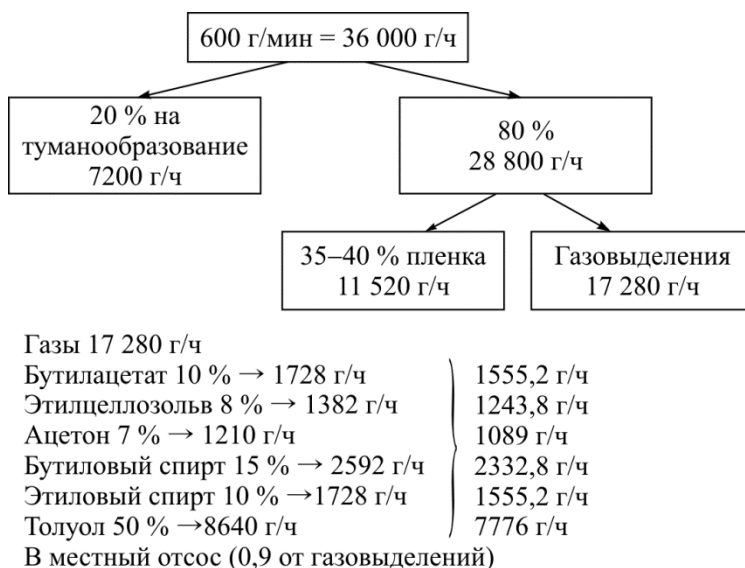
600 г/мин = 36 000 г/ч

20 % на туманообразование 7200 г/ч

80 % 28 800 г/ч

35–40 % пленка 11 520 г/ч

Газовыделения 17 280 г/ч

Газы 17 280 г/ч
Бутилацетат 10 % → 1728 г/ч
Этилцеллозольв 8 % → 1382 г/ч
Ацетон 7 % → 1210 г/ч
Бутиловый спирт 15 % → 2592 г/ч
Этиловый спирт 10 % →1728 г/ч
Толуол 50 % →8640 г/ч

1555,2 г/ч
1243,8 г/ч
1089 г/ч
2332,8 г/ч
1555,2 г/ч
7776 г/ч

В местный отсос (0,9 от газовыделений)